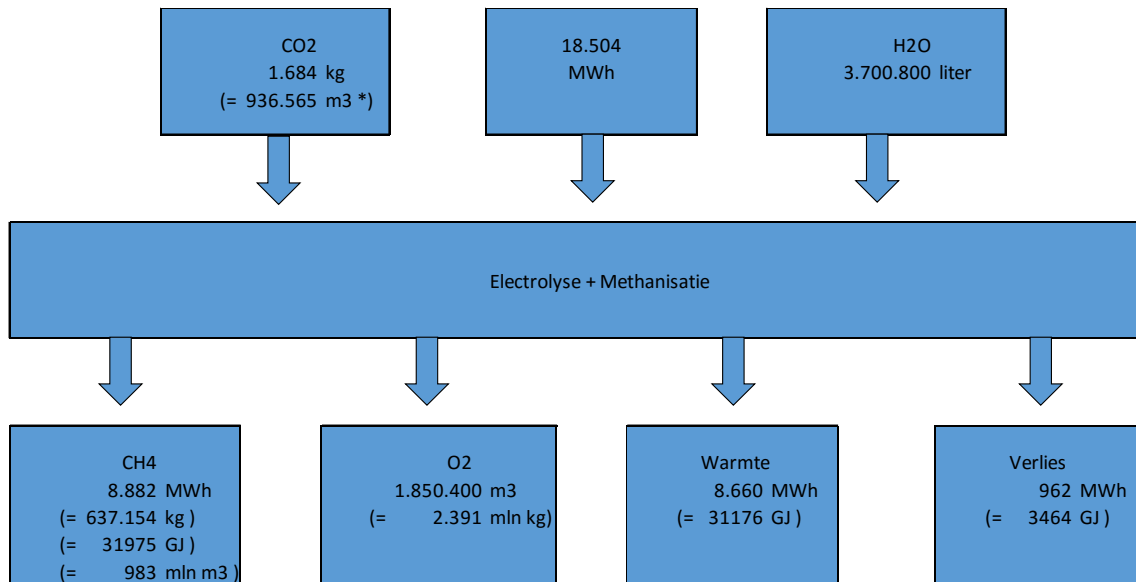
CO2
1.684 kg
(= 936.565 m3 *)

18.504
MWh

H2O
3.700.800 liter

Electrolyse + Methanisatie

CH4
8.882 MWh
(= 637.154 kg )
(= 31975 GJ )
(= 983 mln m3 )

O2
1.850.400 m3
(= 2.391 mln kg)

Warmte
8.660 MWh
(= 31176 GJ )

Verlies
962 MWh
(= 3464 GJ )